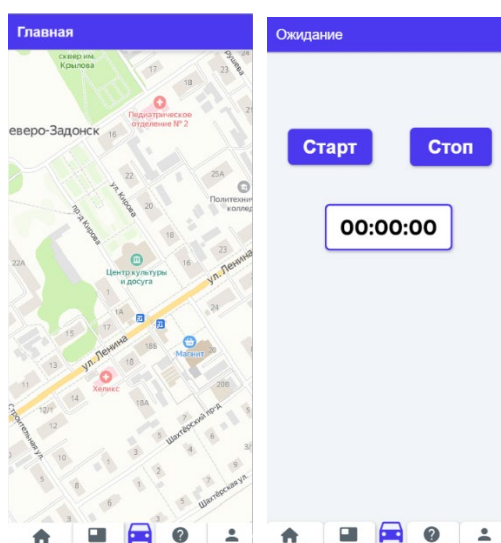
Главная

сквер им. Крылова

17

8

Педиатрическое отделение № 2

еверо-Задонск

22

25А

ул. Кирова

Политехн колледж

пр-д Кирова

20

16

18

23

22А

Центр культуры и досуга

ул. Ленина

15

14

17

13

ул. Ленина

18Б

Магнит

11

Хеликс

20В

12/1

14

18А

Шахтёрский пр-д

Спортивная ул.

10

Шахтёрская ул.

Ожидание

Старт

Стоп

00:00:00